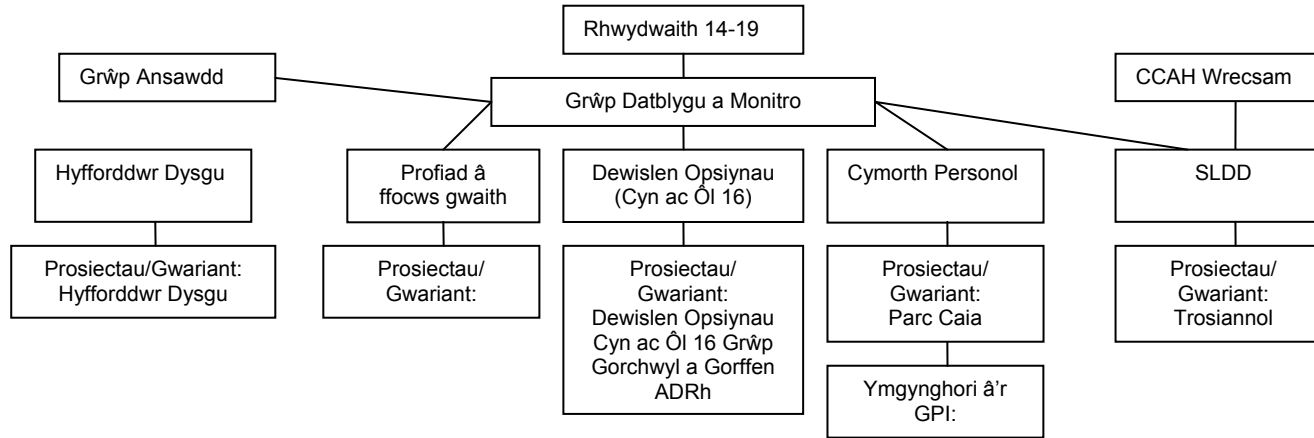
Rhwydwaith 14-19

Grŵp Ansawdd

Grŵp Datblygu a Monitro

CCAH Wrecsam

Hyfforddwr Dysgu

Prosiectau/Gwariant: Hyfforddwr Dysgu

Profiad â ffocws gwaith

Prosiectau/ Gwariant:

Dewislen Opsiynau (Cyn ac Ôl 16)

Prosiectau/ Gwariant: Dewislen Opsiynau Cyn ac Ôl 16 Grŵp Gorchwyl a Gorffen ADRh

Cymorth Personol

Prosiectau/ Gwariant: Parc Caia

Ymgynghori â'r GPI:

SLDD

Prosiectau/ Gwariant: Trosiannol